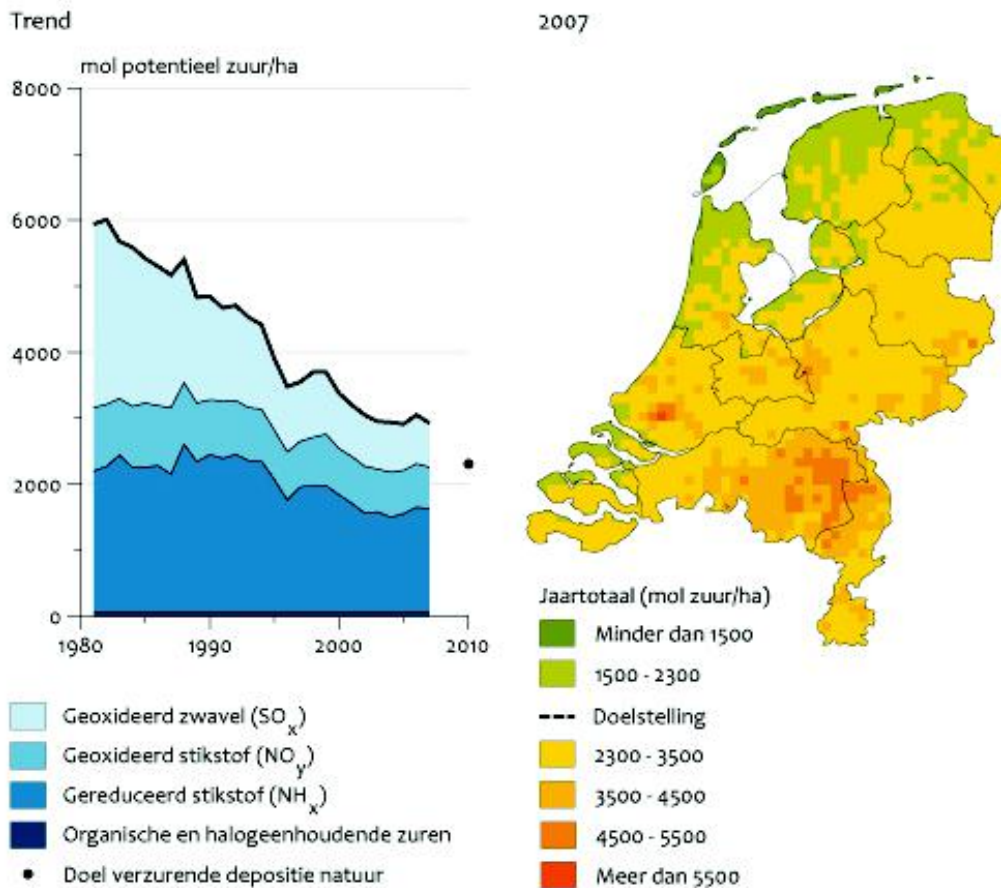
Trend

mol potentieel zuur/ha

8000

6000

4000

2000

0

1980

1990

2000

2010

Geoxideerd zwavel ($SO_x$)

Geoxideerd stikstof ($NO_y$)

Gereduceerd stikstof ($NH_x$)

Organische en halogeenhoudende zuren

Doel verzurende depositie natuur

2007

Jaartotaal (mol zuur/ha)

Minder dan 1500

1500 - 2300

Doelstelling

2300 - 3500

3500 - 4500

4500 - 5500

Meer dan 5500